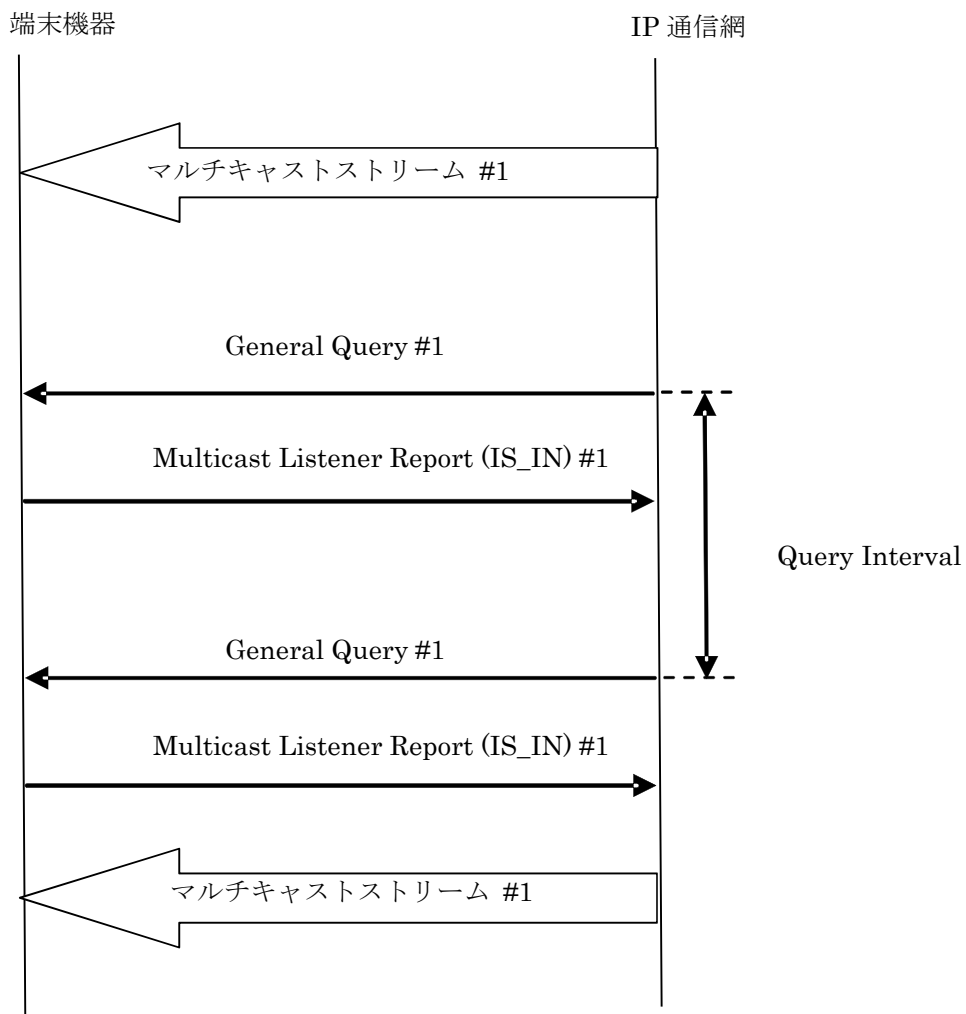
端末機器

IP 通信網

マルチキャストストリーム #1

General Query #1

Multicast Listener Report (IS_IN) #1

Query Interval

General Query #1

Multicast Listener Report (IS_IN) #1

マルチキャストストリーム #1